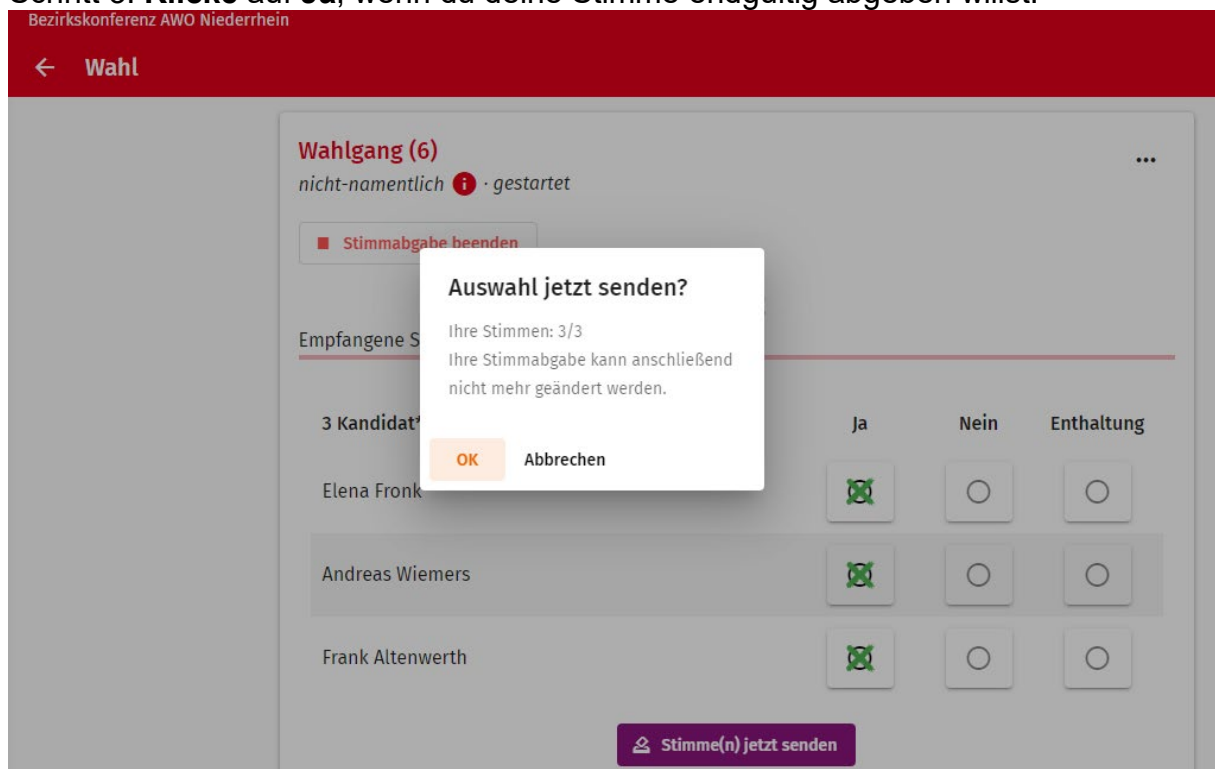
Bezirkskonferenz AWO Niederrhein

← Wahl

Wahlgang (6)
nicht-namentlich · gestartet

...

Stimmabgabe beenden

Empfangene S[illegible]

3 Kandidat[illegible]

Ja Nein Enthaltung

Elena Fronk

Andreas Wiemers

Frank Altenwerth

Stimme(n) jetzt senden

Auswahl jetzt senden?

Ihre Stimmen: 3/3
Ihre Stimmabgabe kann anschließend nicht mehr geändert werden.

OK Abbrechen